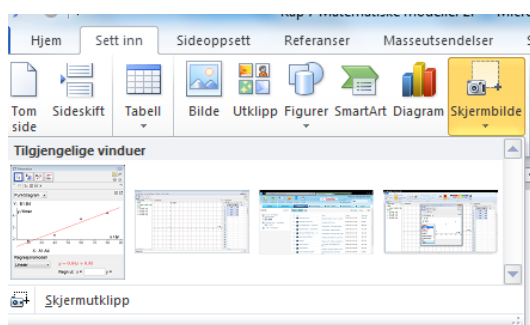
Kap 7 Matematiske modeller 2P

Hjem
Sett inn
Sideoppsett
Referanser
Masseutsendelser

Tom side
Sideskift
Tabell
Bilde
Utklipp
Figurer
SmartArt
Diagram
Skjermbilde

Tilgjengelige vinduer

Skjermutklipp